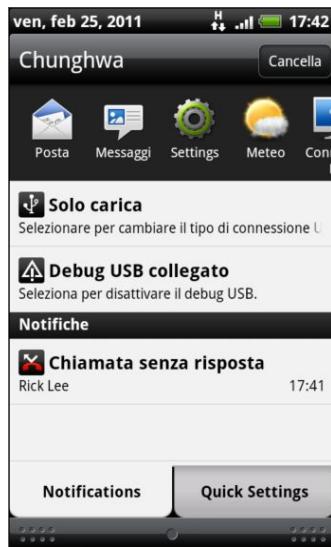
ven, feb 25, 2011
17:42
Chunghwa
Cancella
Posta
Messaggi
Settings
Meteo
Con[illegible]
Solo carica
Selezionare per cambiare il tipo di connessione U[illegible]
Debug USB collegato
Seleziona per disattivare il debug USB.
Notifiche
Chiamata senza risposta
Rick Lee
17:41
Notifications
Quick Settings